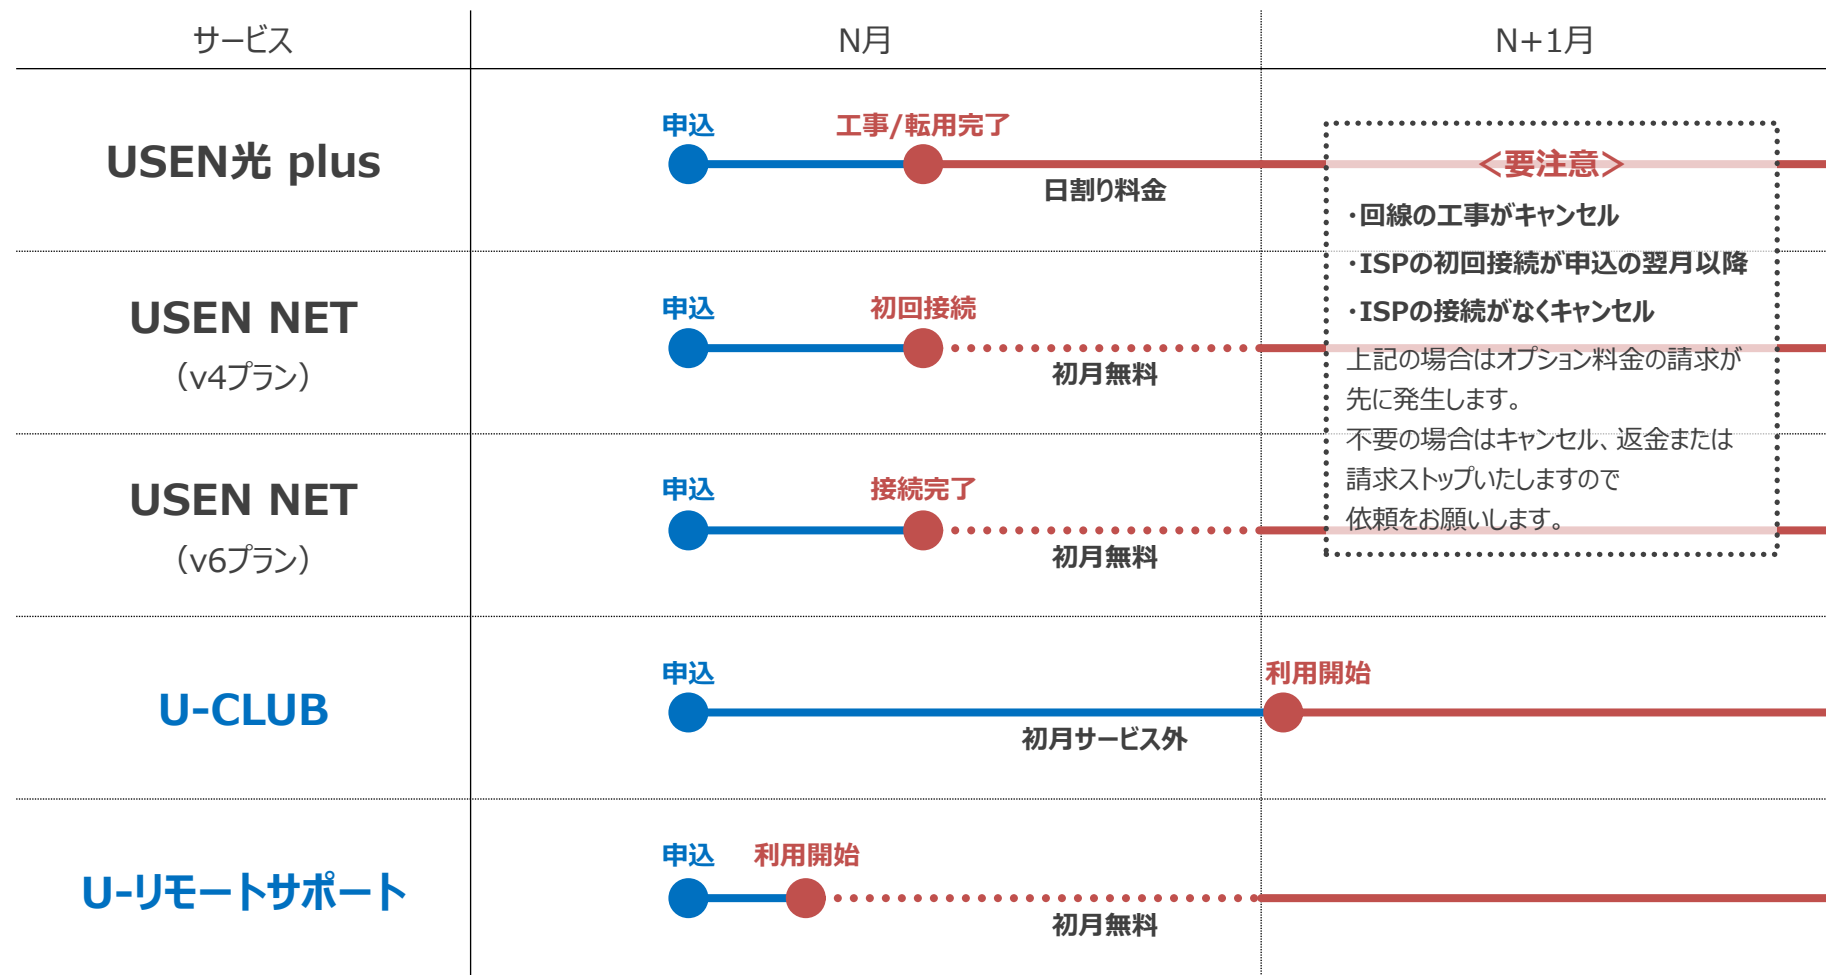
サービス

N月

N+1月

USEN光 plus

申込

工事/転用完了

日割り料金

＜要注意＞

・回線の工事がキャンセル

・ISPの初回接続が申込の翌月以降

・ISPの接続がなくキャンセル

上記の場合はオプション料金の請求が先に発生します。

不要の場合はキャンセル、返金または請求ストップいたしますので依頼をお願いします。

USEN NET
（v4プラン）

申込

初回接続

初月無料

USEN NET
（v6プラン）

申込

接続完了

初月無料

U-CLUB

申込

利用開始

初月サービス外

U-リモートサポート

申込

利用開始

初月無料